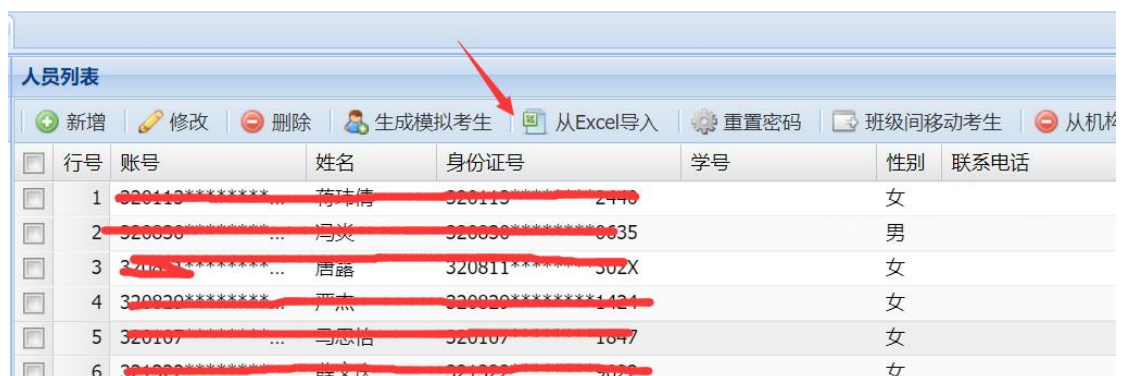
人员列表

新增 | 修改 | 删除 | 生成模拟考生 | 从Excel导入 | 重置密码 | 班级间移动考生 | 从机构

| | 行号 | 账号 | 姓名 | 身份证号 | 学号 | 性别 | 联系电话 |
|---|---|---|---|---|---|---|---|
| | 1 | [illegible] | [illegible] | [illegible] | | 女 | |
| | 2 | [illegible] | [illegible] | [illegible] | | 男 | |
| | 3 | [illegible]******** ... | 唐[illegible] | 320811********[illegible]02X | | 女 | |
| | 4 | 320829******** ... | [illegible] | 320829********1424 | | 女 | |
| | 5 | 320107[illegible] | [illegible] | 320107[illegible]1847 | | 女 | |
| | 6 | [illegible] | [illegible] | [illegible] | | 女 | |